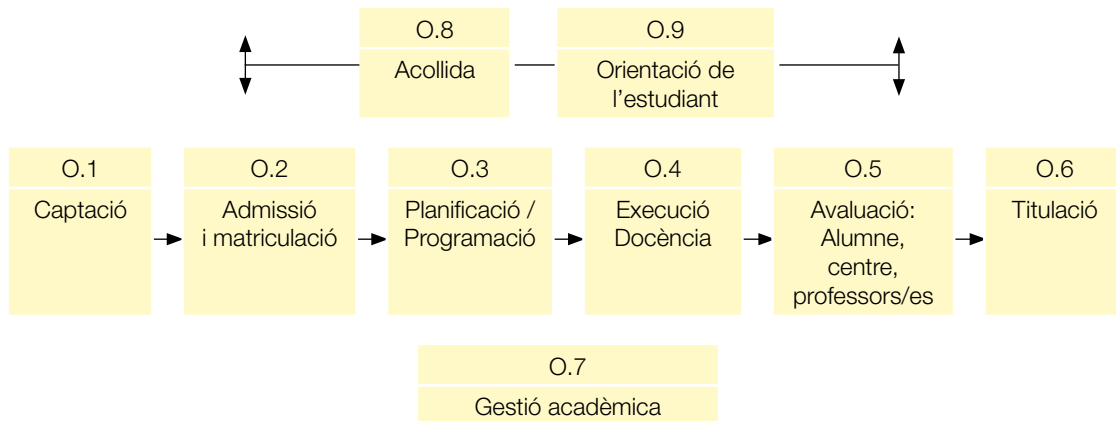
O.8
Acollida

O.9
Orientació de l'estudiant

O.1
Captació

O.2
Admissió i matriculació

O.3
Planificació / Programació

O.4
Execució Docència

O.5
Avaluació: Alumne, centre, professors/es

O.6
Titulació

O.7
Gestió acadèmica